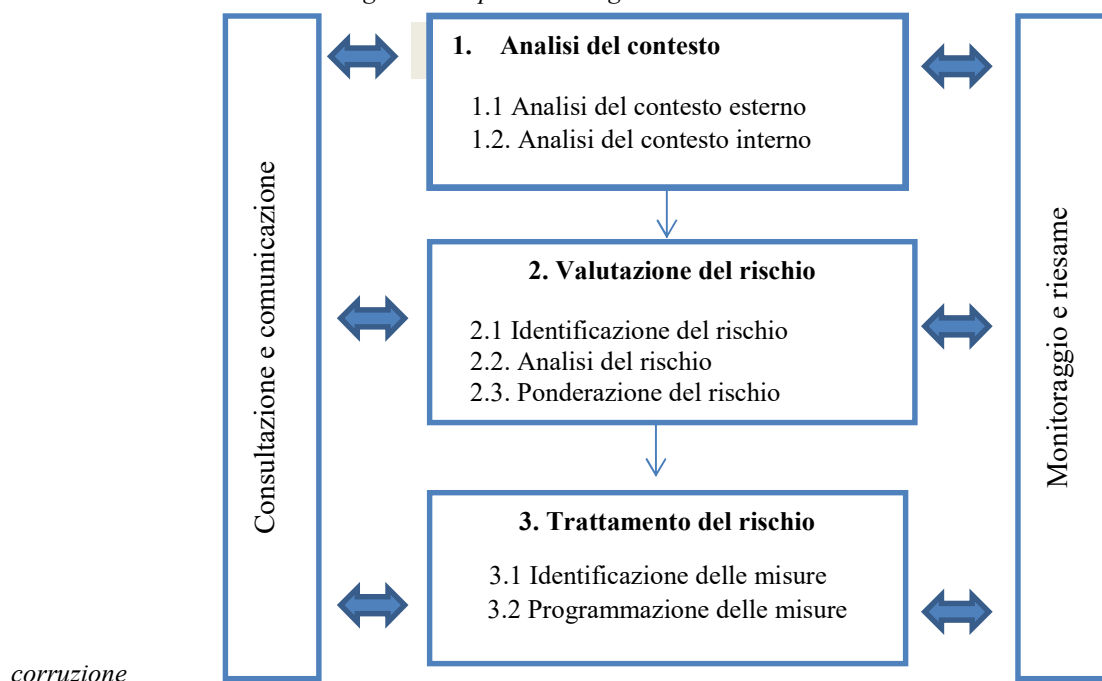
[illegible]

Consultazione e comunicazione

1. Analisi del contesto

1.1 Analisi del contesto esterno
1.2. Analisi del contesto interno

2. Valutazione del rischio

2.1 Identificazione del rischio
2.2. Analisi del rischio
2.3. Ponderazione del rischio

3. Trattamento del rischio

3.1 Identificazione delle misure
3.2 Programmazione delle misure

Monitoraggio e riesame

corruzione